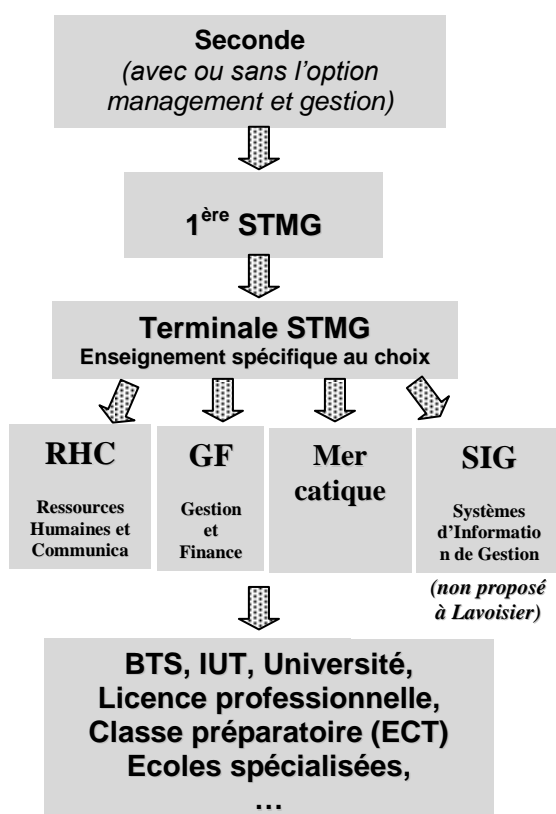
Seconde
(avec ou sans l'option management et gestion)

1$^{\text{ère}}$ STMG

Terminale STMG
Enseignement spécifique au choix

RHC

Ressources Humaines et Communica

GF

Gestion et Finance

Mer catique

SIG

Systèmes d'Informatio n de Gestion

(non proposé à Lavoisier)

BTS, IUT, Université,
Licence professionnelle,
Classe préparatoire (ECT)
Ecoles spécialisées,
…